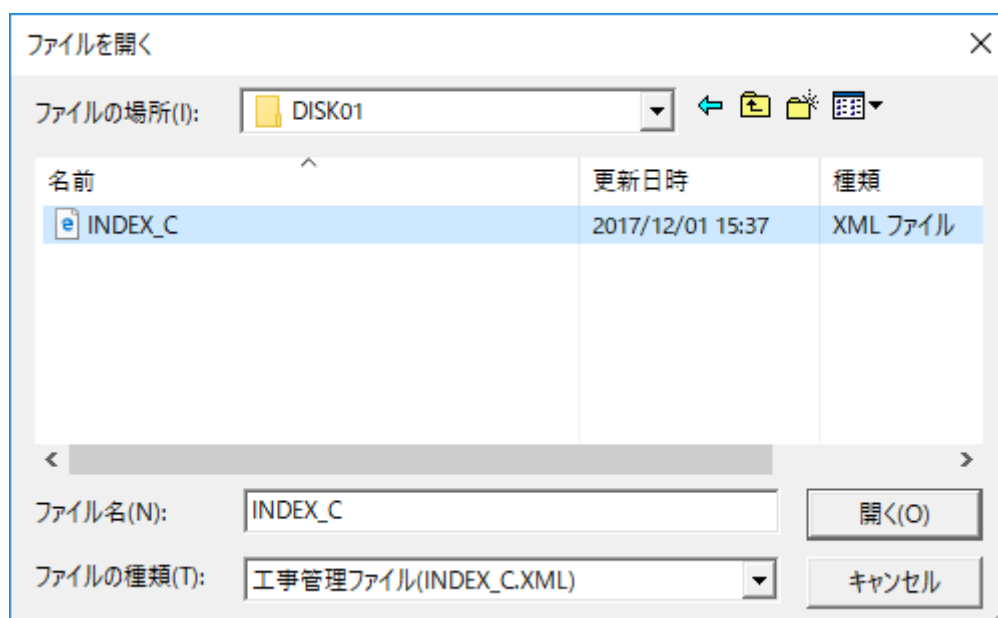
ファイルを開く

ファイルの場所(I): DISK01

| 名前 | 更新日時 | 種類 |
|---|---|---|
| INDEX_C | 2017/12/01 15:37 | XML ファイル |

ファイル名(N): INDEX_C

開く(O)

ファイルの種類(T): 工事管理ファイル(INDEX_C.XML)

キャンセル